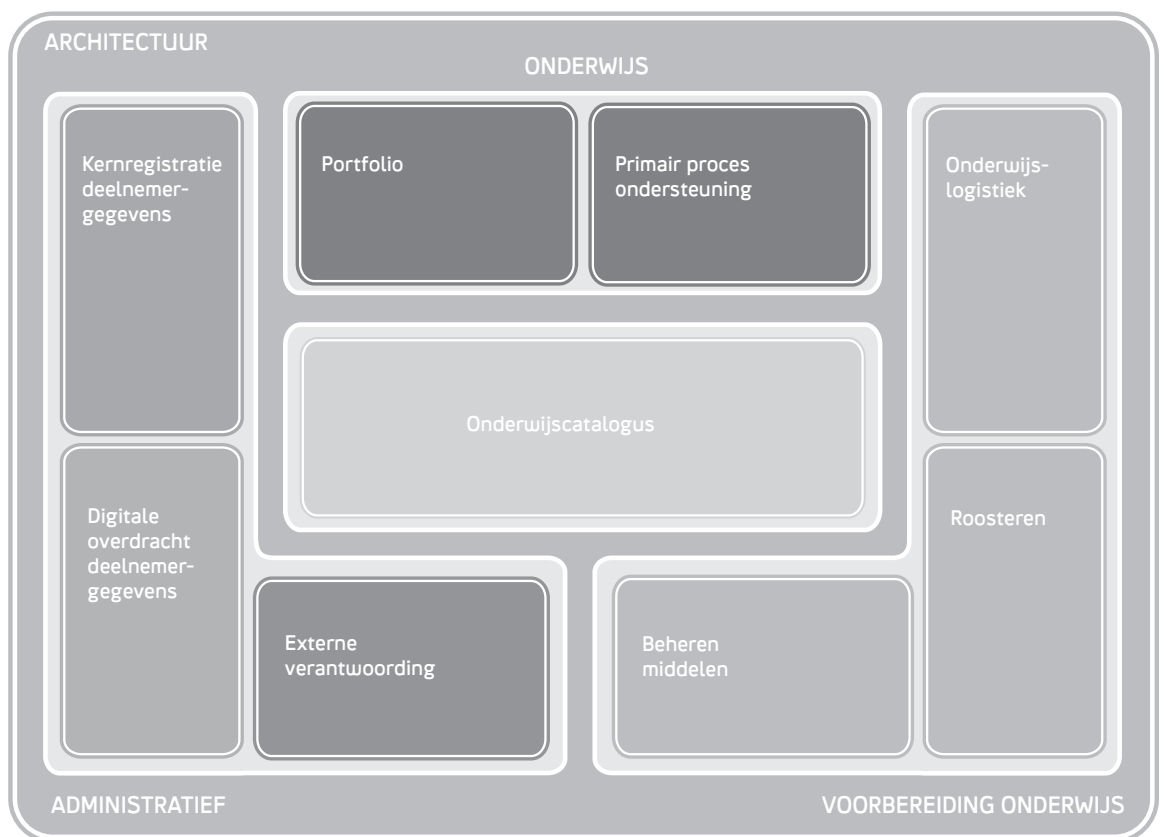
ARCHITECTUUR

ONDERWIJS

Kernregistratie deelnemergegevens

Portfolio

Primair proces ondersteuning

Onderwijslogistiek

Onderwijscatalogus

Digitale overdracht deelnemergegevens

Roosteren

Externe verantwoording

Beheren middelen

ADMINISTRATIEF

VOORBEREIDING ONDERWIJS